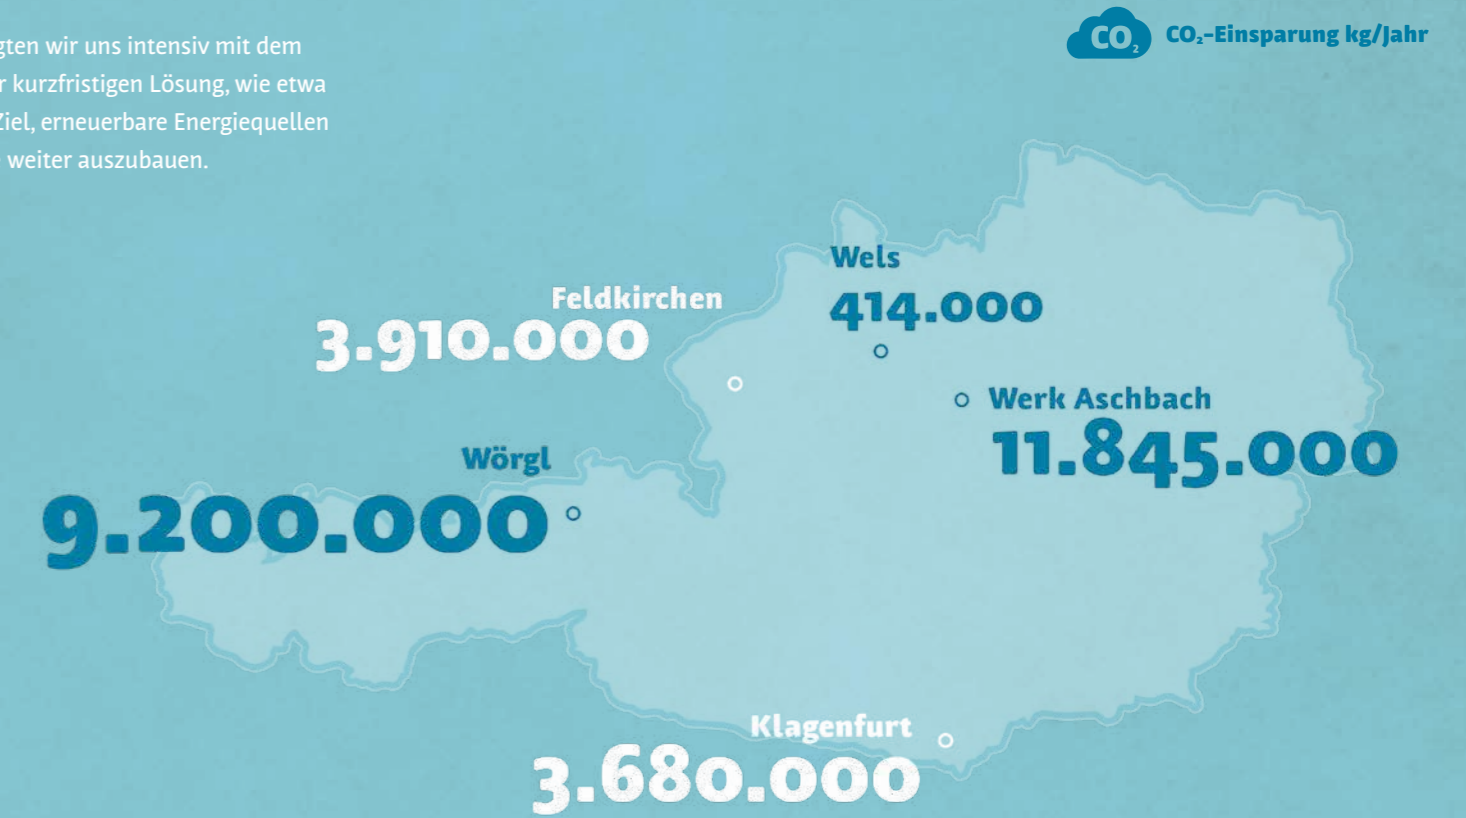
gten wir uns intensiv mit dem r kurzfristigen Lösung, wie etwa Ziel, erneuerbare Energiequellen weiter auszubauen.

$CO_2$ $CO_2$-Einsparung kg/Jahr

Wels
414.000

Feldkirchen
3.910.000

Werk Aschbach
11.845.000

Wörgl
9.200.000

Klagenfurt
3.680.000